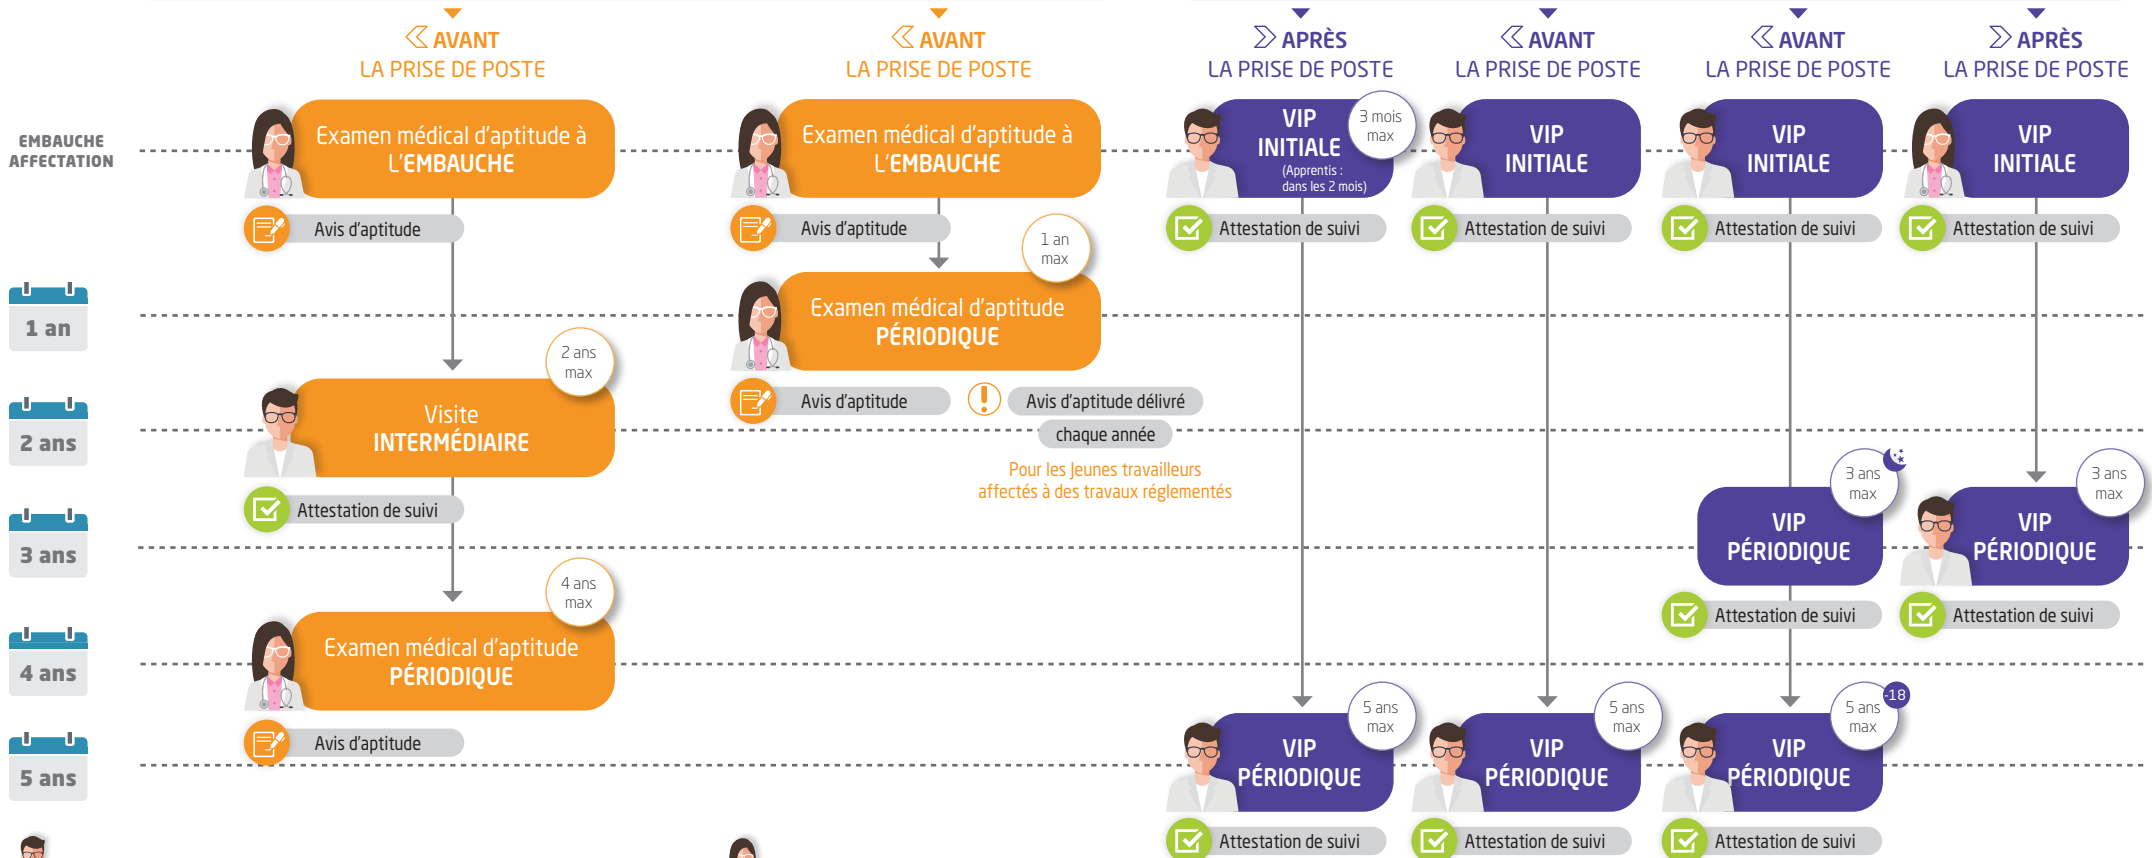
AVANT
LA PRISE DE POSTE

AVANT
LA PRISE DE POSTE

APRÈS
LA PRISE DE POSTE

AVANT
LA PRISE DE POSTE

AVANT
LA PRISE DE POSTE

APRÈS
LA PRISE DE POSTE

EMBAUCHE
AFFECTATION

Examen médical d'aptitude à L'EMBAUCHE

Avis d'aptitude

Examen médical d'aptitude à L'EMBAUCHE

Avis d'aptitude

VIP INITIALE (Apprentis : dans les 2 mois)

3 mois max

Attestation de suivi

VIP INITIALE

Attestation de suivi

VIP INITIALE

Attestation de suivi

VIP INITIALE

Attestation de suivi

1 an

1 an max

Examen médical d'aptitude PÉRIODIQUE

Avis d'aptitude

Avis d'aptitude délivré

chaque année

Pour les Jeunes travailleurs affectés à des travaux réglementés

2 ans

2 ans max

Visite INTERMÉDIAIRE

Attestation de suivi

3 ans

3 ans max

VIP PÉRIODIQUE

Attestation de suivi

3 ans max

VIP PÉRIODIQUE

Attestation de suivi

4 ans

4 ans max

Examen médical d'aptitude PÉRIODIQUE

Avis d'aptitude

5 ans

5 ans max

VIP PÉRIODIQUE

Attestation de suivi

5 ans max

VIP PÉRIODIQUE

Attestation de suivi

5 ans max

-18

VIP PÉRIODIQUE

Attestation de suivi